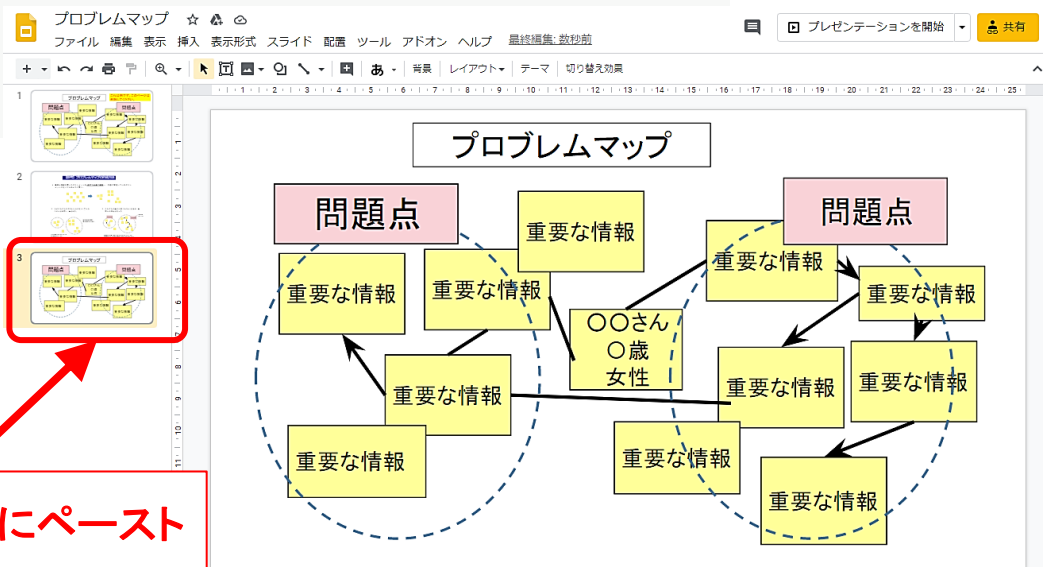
プロブレムマップ

ファイル 編集 表示 挿入 表示形式 スライド 配置 ツール アドオン ヘルプ 最終編集: 数秒前

プレゼンテーションを開始

共有

背景 レイアウト テーマ 切り替え効果

1

2

3

プロブレムマップ

問題点

重要な情報

重要な情報

重要な情報

重要な情報

重要な情報

○○さん
○歳
女性

問題点

重要な情報

重要な情報

重要な情報

重要な情報

重要な情報

重要な情報

重要な情報

にペースト